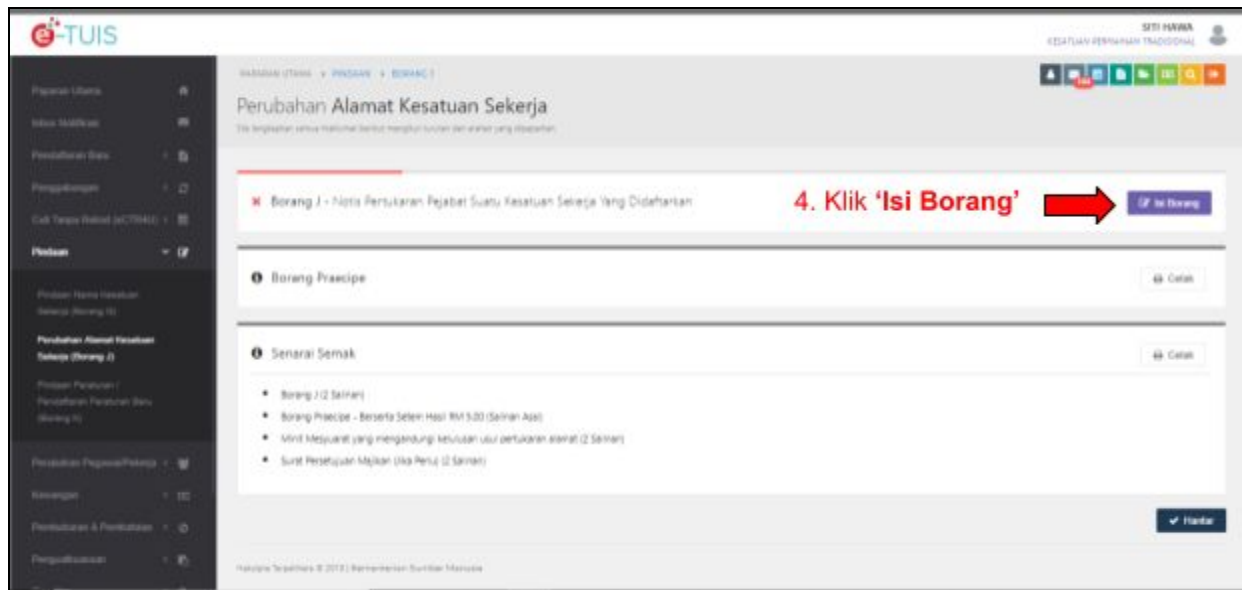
e-TUIS

SITI HAWA
KESATUAN PERMAINAN TRADISIONAL

Paparan Utama
Inbox Notifikasi
Pendaftaran Baru
Penggabungan
Cuti Tanpa Rekod (eCTRHU)
Pindaan
Pindaan Nama Kesatuan Sekerja (Borang N)
Perubahan Alamat Kesatuan Sekerja (Borang J)
Pindaan Peraturan / Pendaftaran Peraturan Baru (Borang K)
Perubahan Pegawai/Pekerja
Kewangan
Pembubaran & Pembatalan
Pengsubsuatan

HALAMAN UTAMA > PINDAAN > BORANG J

Perubahan Alamat Kesatuan Sekerja

Sila lengkapkan semua maklumat berikut mengikut turutan dan arahan yang ditetapkan

✖ Borang J - Notis Pertukaran Pejabat Suatu Kesatuan Sekerja Yang Didaftarkan

4. Klik 'Isi Borang'

Isi Borang

Borang Praecipe

Cetak

Senarai Semak

Cetak

• Borang J (2 Salinan)
• Borang Praecipe - Beserta Setem Hasil RM 5.00 (Salinan Asal)
• Minit Mesyuarat yang mengandungi keputusan usul pertukaran alamat (2 Salinan)
• Surat Persetujuan Majikan (Jika Perlu) (2 Salinan)

✔ Hantar

Hakcipta Terpelihara © 2018 | Kementerian Sumber Manusia